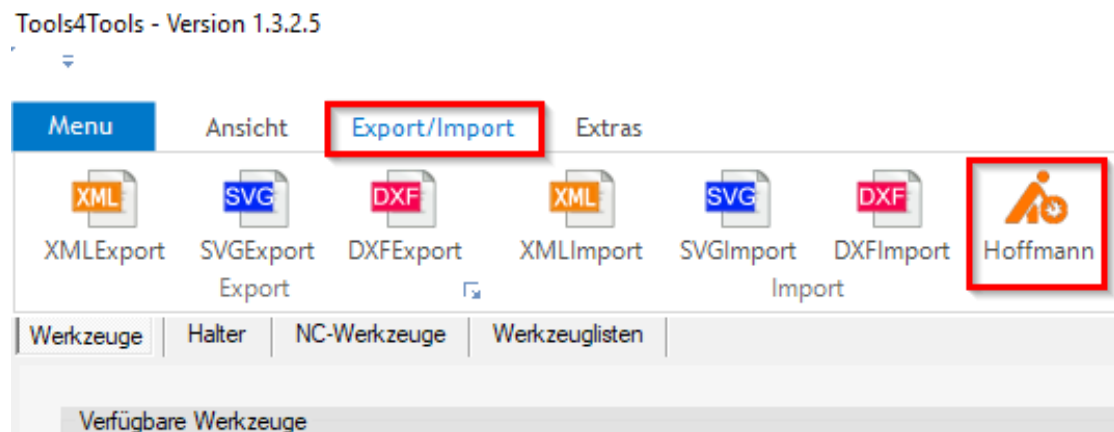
Tools4Tools - Version 1.3.2.5

Menu | Ansicht | Export/Import | Extras

XML
XMLExport
SVG
SVGExport
DXF
DXFExport
Export

XML
XMLImport
SVG
SVGImport
DXF
DXFImport
Import

Hoffmann

Werkzeuge | Halter | NC-Werkzeuge | Werkzeuglisten

Verfügbare Werkzeuge